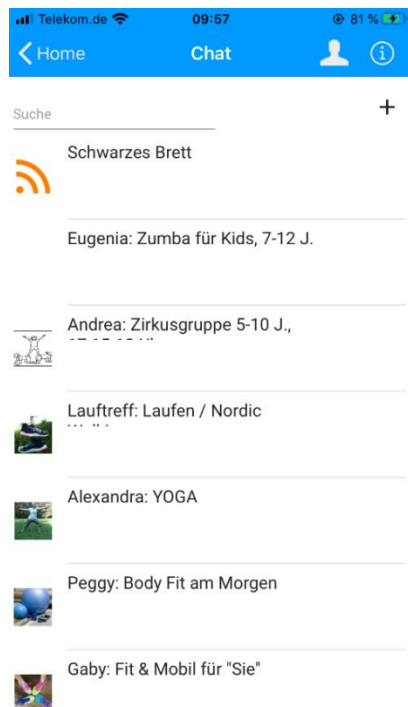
Telekom.de 09:57 81 %

Home Chat

Suche +

Schwarzes Brett

Eugenia: Zumba für Kids, 7-12 J.

Andrea: Zirkusgruppe 5-10 J., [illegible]

Lauftreff: Laufen / Nordic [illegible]

Alexandra: YOGA

Peggy: Body Fit am Morgen

Gaby: Fit & Mobil für "Sie"